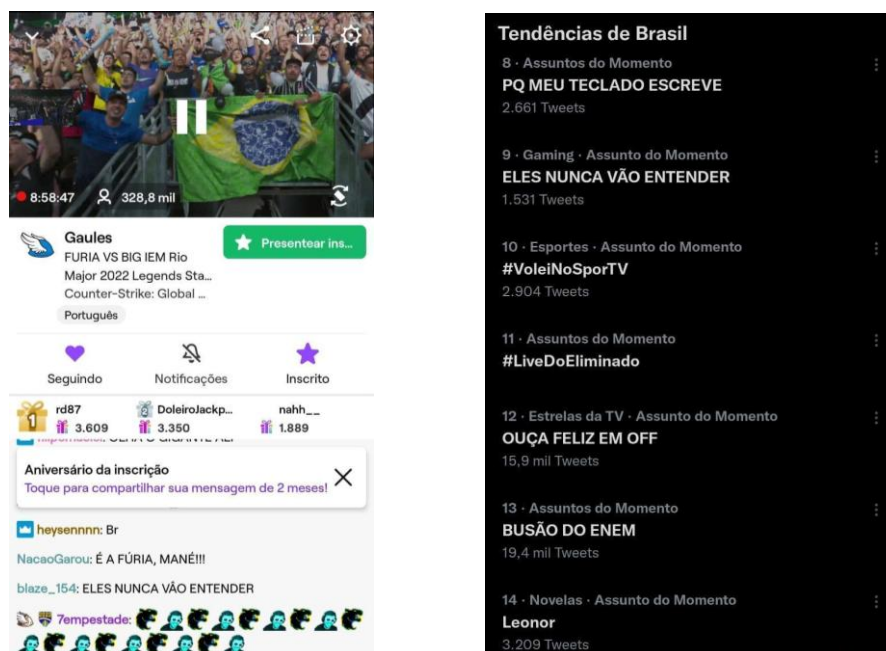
8:58:47 328,8 mil

Gaules
FURIA VS BIG IEM Rio Major 2022 Legends Sta...
Counter-Strike: Global ...
Português

Presentear ins...

Seguindo Notificações Inscrito

rd87 3.609
DoleiroJackp... 3.350
nahh__ 1.889

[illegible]

Aniversário da inscrição
Toque para compartilhar sua mensagem de 2 meses!

heysennnn: Br
NacaoGarou: É A FÚRIA, MANÉ!!!
blaze_154: ELES NUNCA VÃO ENTENDER
7empestade:

Tendências de Brasil

8 · Assuntos do Momento
PQ MEU TECLADO ESCREVE
2.661 Tweets

9 · Gaming · Assunto do Momento
ELES NUNCA VÃO ENTENDER
1.531 Tweets

10 · Esportes · Assunto do Momento
#VoleiNoSporTV
2.904 Tweets

11 · Assuntos do Momento
#LiveDoEliminado

12 · Estrelas da TV · Assunto do Momento
OUÇA FELIZ EM OFF
15,9 mil Tweets

13 · Assuntos do Momento
BUSÃO DO ENEM
19,4 mil Tweets

14 · Novelas · Assunto do Momento
Leonor
3.209 Tweets